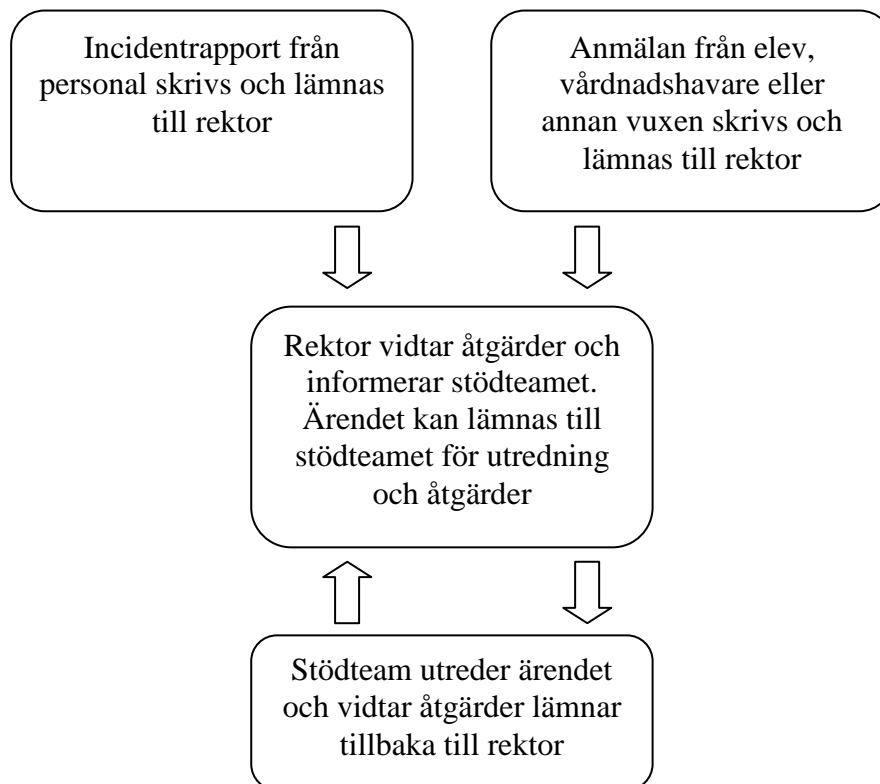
Incidentrapport från personal skrivs och lämnas till rektor

Anmälan från elev, vårdnadshavare eller annan vuxen skrivs och lämnas till rektor

Rektor vidtar åtgärder och informerar stödteamet. Ärendet kan lämnas till stödteamet för utredning och åtgärder

Stödteam utreder ärendet och vidtar åtgärder lämnar tillbaka till rektor